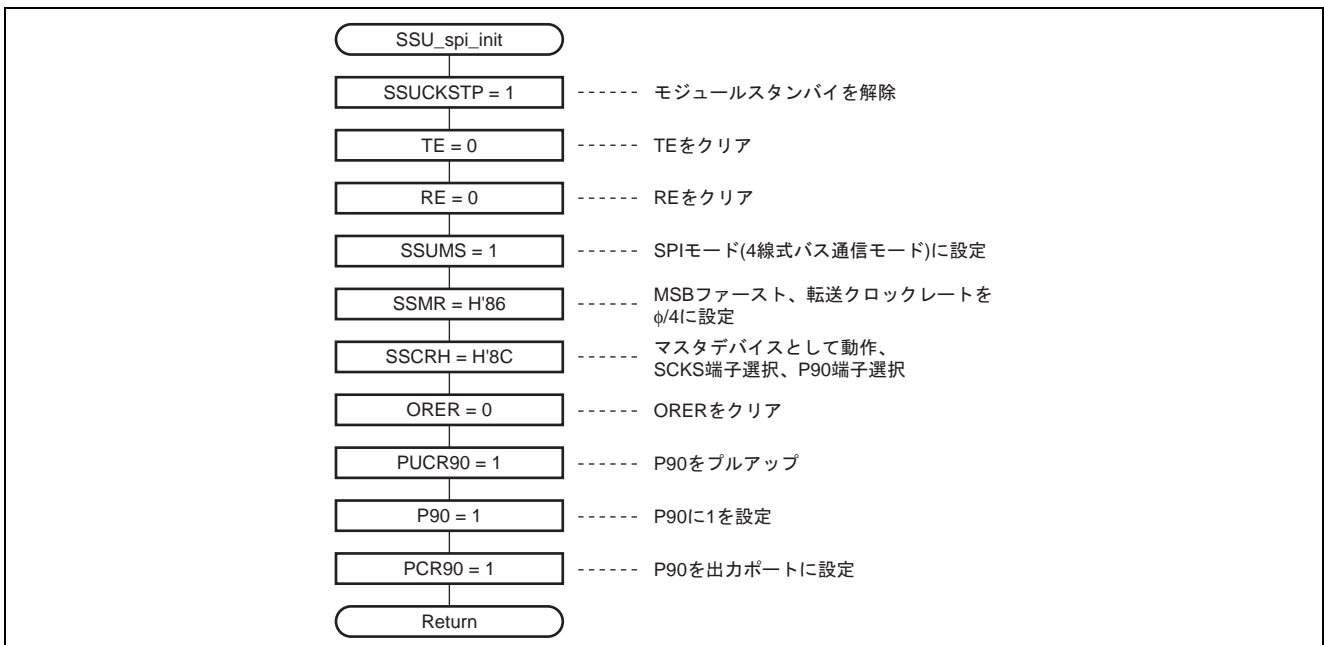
SSU_spi_init

SSUCKSTP = 1 ------ モジュールスタンバイを解除

TE = 0 ------ TEをクリア

RE = 0 ------ REをクリア

SSUMS = 1 ------ SPIモード(4線式バス通信モード)に設定

SSMR = H'86 ------ MSBファースト、転送クロックレートを $\phi/4$に設定

SSCRH = H'8C ------ マスタデバイスとして動作、SCKS端子選択、P90端子選択

ORER = 0 ------ ORERをクリア

PUCR90 = 1 ------ P90をプルアップ

P90 = 1 ------ P90に1を設定

PCR90 = 1 ------ P90を出力ポートに設定

Return